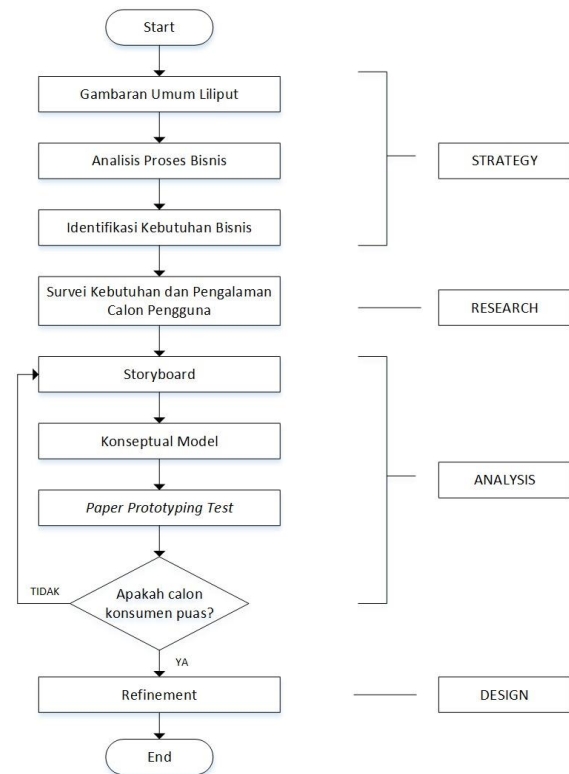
Start

Gambaran Umum Liliput

Analisis Proses Bisnis

Identifikasi Kebutuhan Bisnis

STRATEGY

Survei Kebutuhan dan Pengalaman Calon Pengguna

RESEARCH

Storyboard

Konseptual Model

Paper Prototyping Test

ANALYSIS

TIDAK

Apakah calon konsumen puas?

YA

Refinement

DESIGN

End